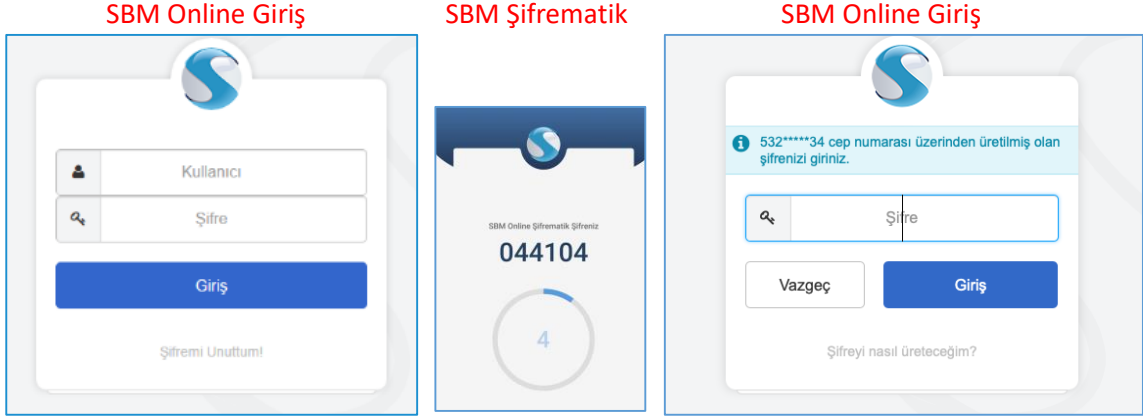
SBM Online Giriş

Kullanıcı

Şifre

Giriş

Şifremi Unuttum!

SBM Şifrematik

SBM Online Şifrematik Şifreniz

044104

4

SBM Online Giriş

532*****34 cep numarası üzerinden üretilmiş olan şifrenizi giriniz.

Şifre

Vazgeç

Giriş

Şifreyi nasıl üreteceğim?